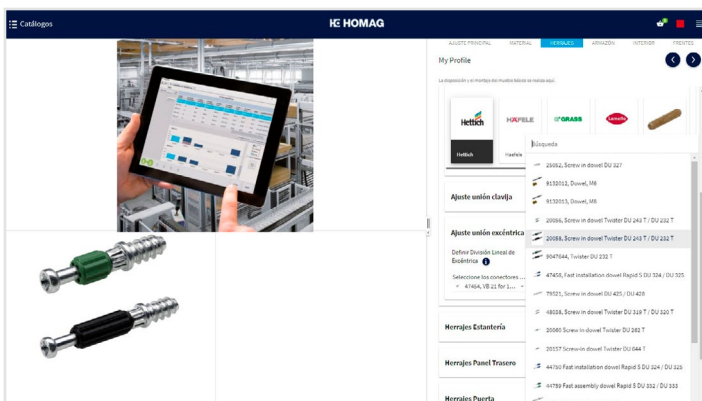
Catálogos

HOMAG

AJUSTE PRINCIPAL MATERIAL HERRAJES ARMAZÓN INTERIOR FRENTES

My Profile

La disposición y el montaje del mueble básico se realiza aquí.

Hettich HÄFELE GRASS

Hettich Haefele

Búsqueda

25062, Screw in dowel DU 327

9132012, Dowel, M8

9132013, Dowel, M8

20066, Screw in dowel Twister DU 243 T / DU 232 T

20066, Screw in dowel Twister DU 243 T / DU 232 T

9047544, Twister DU 232 T

47458, Fast installation dowel Rapid S DU 324 / DU 325

79521, Screw in dowel DU 425 / DU 428

48038, Screw in dowel Twister DU 319 T / DU 320 T

20065 Screw in dowel DU 282 T

20157 Screw-in dowel Twister DU 044 T

44750 Fast installation dowel Rapid S DU 324 / DU 325

44759 Fast assembly dowel Rapid S DU 332 / DU 333

Ajuste unión clavija

Ajuste unión excéntrica

Definir División Lineal de Excéntrica

Seleccione los conectores ...

47404, VB 21 for 1...

Herrajes Estantería

Herrajes Panel Trasero

Herrajes Puerta